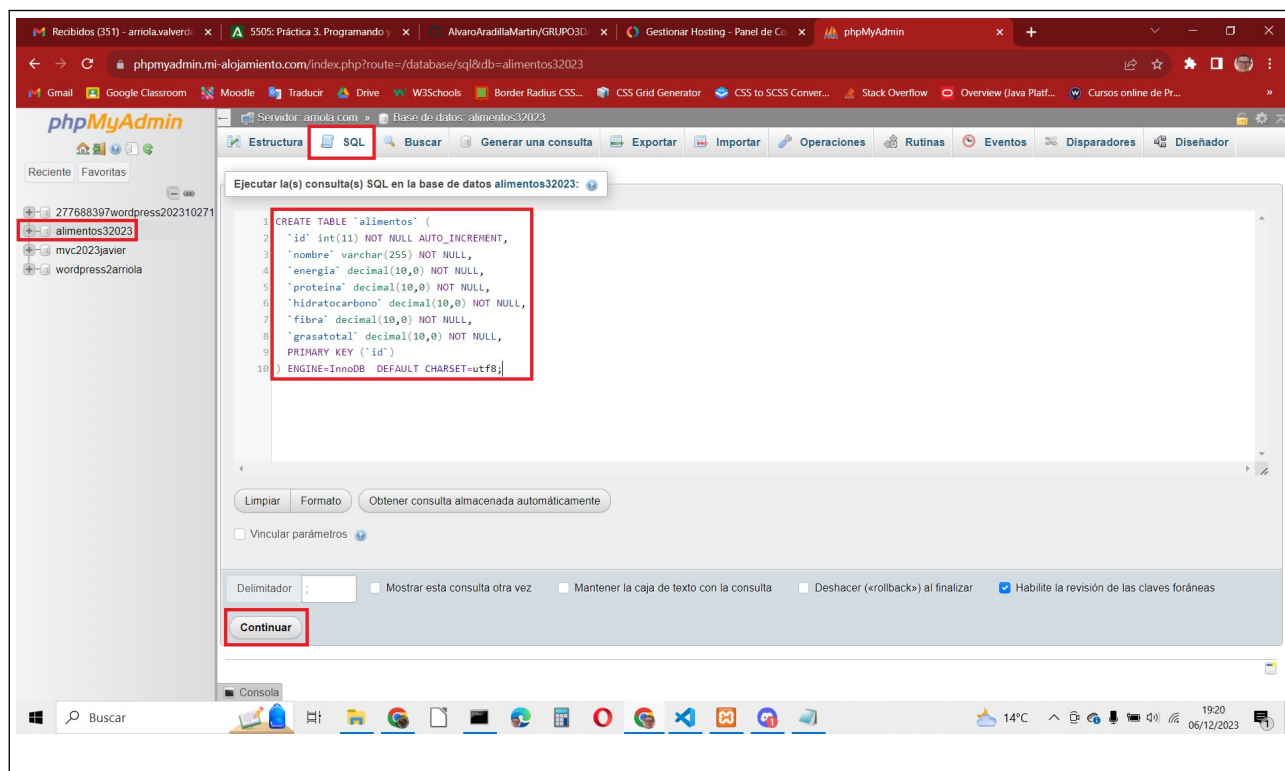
Recibidos (351) - arriola.valverd × | 5505: Práctica 3. Programando y × | AlvaroAradillaMartin/GRUPO3D × | Gestionar Hosting - Panel de Co × | phpMyAdmin × | +

phpmyadmin.mi-alojamiento.com/index.php?route=/database/sql&db=alimentos32023

Gmail | Google Classroom | Moodle | Traducir | Drive | W3Schools | Border Radius CSS... | CSS Grid Generator | CSS to SCSS Conver... | Stack Overflow | Overview (Java Platf... | Cursos online de Pr... | »

phpMyAdmin

Reciente | Favoritas

277688397wordpress202310271
alimentos32023
mvc2023javier
wordpress2arriola

Servidor: arriola.com » Base de datos: alimentos32023

Estructura | SQL | Buscar | Generar una consulta | Exportar | Importar | Operaciones | Rutinas | Eventos | Disparadores | Diseñador

Ejecutar la(s) consulta(s) SQL en la base de datos alimentos32023:

1 CREATE TABLE `alimentos` (
2 `id` int(11) NOT NULL AUTO_INCREMENT,
3 `nombre` varchar(255) NOT NULL,
4 `energia` decimal(10,0) NOT NULL,
5 `proteina` decimal(10,0) NOT NULL,
6 `hidratocarbono` decimal(10,0) NOT NULL,
7 `fibra` decimal(10,0) NOT NULL,
8 `grasatotal` decimal(10,0) NOT NULL,
9 PRIMARY KEY (`id`)
10 ) ENGINE=InnoDB DEFAULT CHARSET=utf8;

Limpiar | Formato | Obtener consulta almacenada automáticamente

Vincular parámetros

Delimitador ; | Mostrar esta consulta otra vez | Mantener la caja de texto con la consulta | Deshacer («rollback») al finalizar | Habilite la revisión de las claves foráneas

Continuar

Consola

Buscar | 14°C | 19:20 06/12/2023